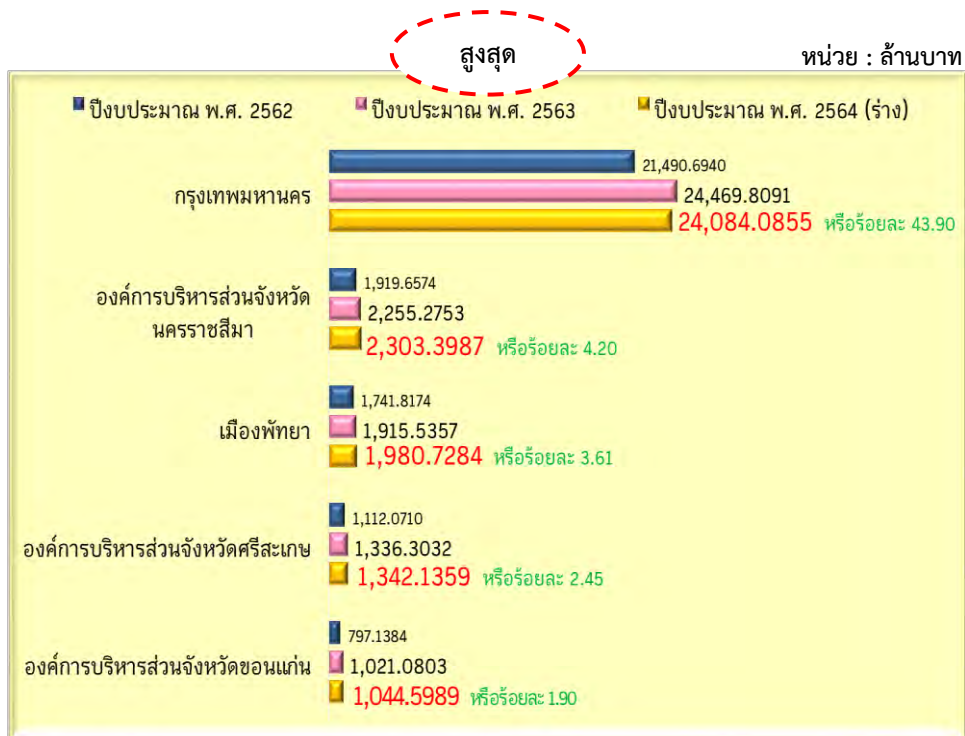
สูงสุด

หน่วย : ล้านบาท

ปีงบประมาณ พ.ศ. 2562
ปีงบประมาณ พ.ศ. 2563
ปีงบประมาณ พ.ศ. 2564 (ร่าง)

กรุงเทพมหานคร
21,490.6940
24,469.8091
24,084.0855 หรือร้อยละ 43.90

องค์การบริหารส่วนจังหวัดนครราชสีมา
1,919.6574
2,255.2753
2,303.3987 หรือร้อยละ 4.20

เมืองพัทยา
1,741.8174
1,915.5357
1,980.7284 หรือร้อยละ 3.61

องค์การบริหารส่วนจังหวัดศรีสะเกษ
1,112.0710
1,336.3032
1,342.1359 หรือร้อยละ 2.45

องค์การบริหารส่วนจังหวัดขอนแก่น
797.1384
1,021.0803
1,044.5989 หรือร้อยละ 1.90